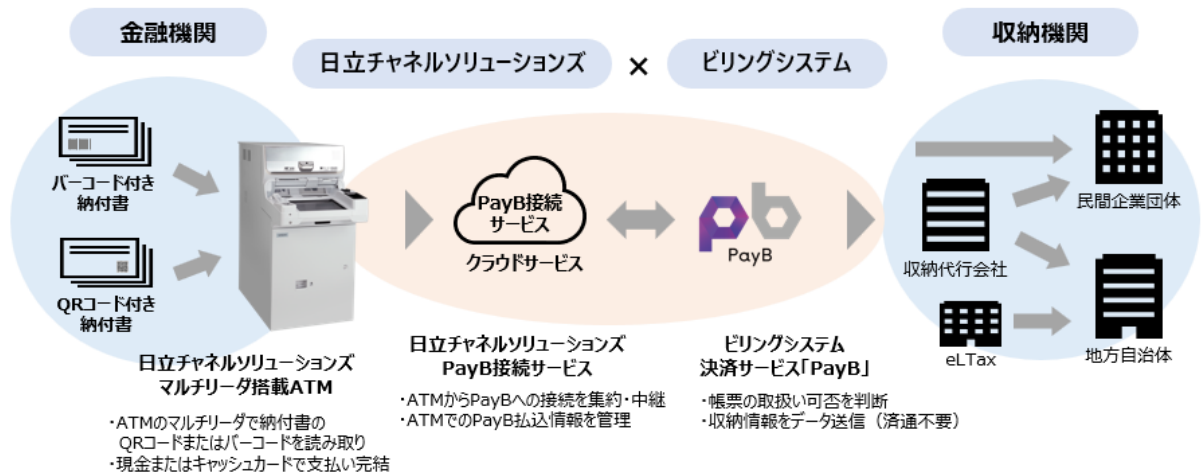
金融機関

日立チャネルソリューションズ × ビリングシステム

収納機関

バーコード付き納付書

QRコード付き納付書

PayB接続サービス

クラウドサービス

PayB

収納代行会社

民間企業団体

eLTax

地方自治体

日立チャネルソリューションズ マルチリーダ搭載ATM

・ATMのマルチリーダで納付書のQRコードまたはバーコードを読み取り
・現金またはキャッシュカードで支払い完結

日立チャネルソリューションズ PayB接続サービス

・ATMからPayBへの接続を集約・中継
・ATMでのPayB払込情報を管理

ビリングシステム 決済サービス「PayB」

・帳票の取扱い可否を判断
・収納情報をデータ送信（済通不要）